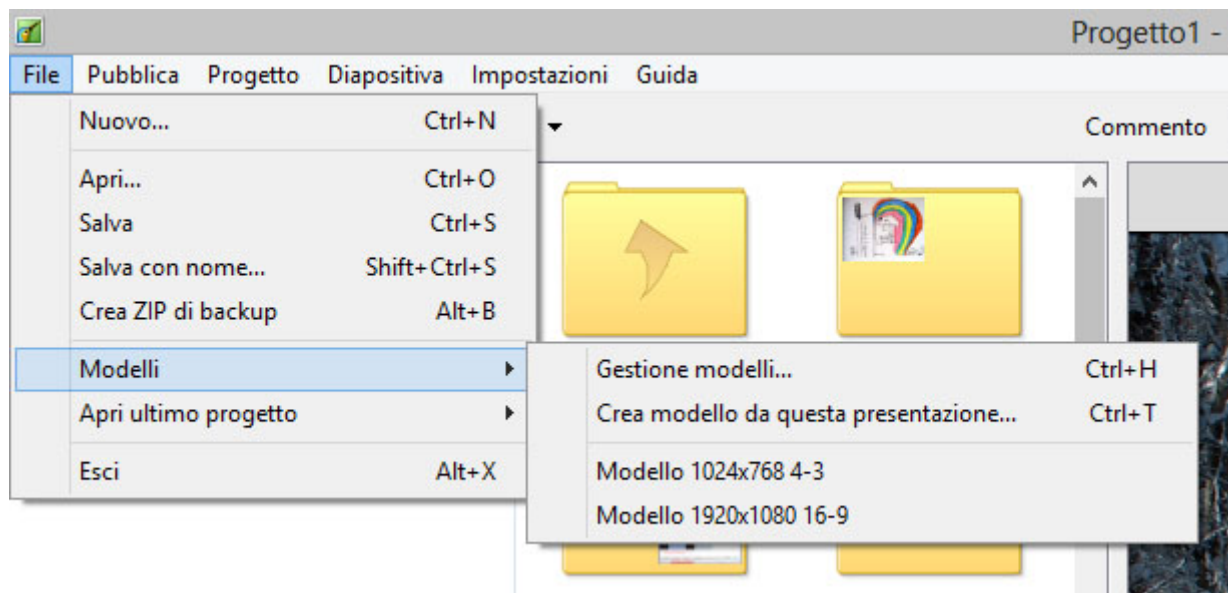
Progetto1 -

File Pubblica Progetto Diapositiva Impostazioni Guida

Nuovo... Ctrl+N

Apri... Ctrl+O
Salva Ctrl+S
Salva con nome... Shift+Ctrl+S
Crea ZIP di backup Alt+B

Modelli
Apri ultimo progetto

Esci Alt+X

Commento

Gestione modelli... Ctrl+H
Crea modello da questa presentazione... Ctrl+T

Modello 1024x768 4-3
Modello 1920x1080 16-9